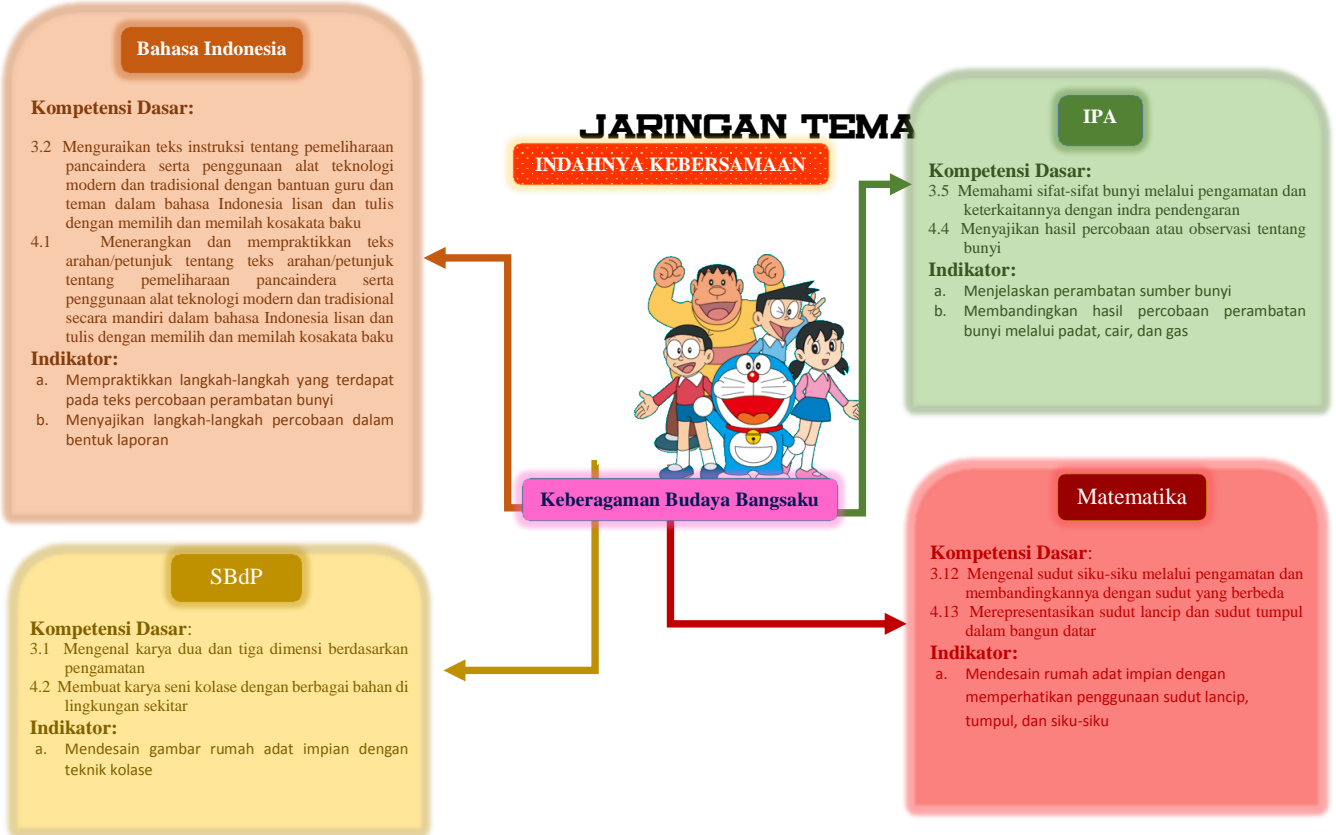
Bahasa Indonesia

Kompetensi Dasar:

3.2 Menguraikan teks instruksi tentang pemeliharaan pancaindera serta penggunaan alat teknologi modern dan tradisional dengan bantuan guru dan teman dalam bahasa Indonesia lisan dan tulis dengan memilih dan memilah kosakata baku

4.1 Menerangkan dan mempraktikkan teks arahan/petunjuk tentang teks arahan/petunjuk tentang pemeliharaan pancaindera serta penggunaan alat teknologi modern dan tradisional secara mandiri dalam bahasa Indonesia lisan dan tulis dengan memilih dan memilah kosakata baku

Indikator:

a. Mempraktikkan langkah-langkah yang terdapat pada teks percobaan perambatan bunyi

b. Menyajikan langkah-langkah percobaan dalam bentuk laporan

JARINGAN TEMA

INDAHNYA KEBERSAMAAN

IPA

Kompetensi Dasar:

3.5 Memahami sifat-sifat bunyi melalui pengamatan dan keterkaitannya dengan indra pendengaran

4.4 Menyajikan hasil percobaan atau observasi tentang bunyi

Indikator:

a. Menjelaskan perambatan sumber bunyi

b. Membandingkan hasil percobaan perambatan bunyi melalui padat, cair, dan gas

Keberagaman Budaya Bangsaku

Matematika

Kompetensi Dasar:

3.12 Mengenal sudut siku-siku melalui pengamatan dan membandingkannya dengan sudut yang berbeda

4.13 Merepresentasikan sudut lancip dan sudut tumpul dalam bangun datar

Indikator:

a. Mendesain rumah adat impian dengan memperhatikan penggunaan sudut lancip, tumpul, dan siku-siku

SBdP

Kompetensi Dasar:

3.1 Mengenal karya dua dan tiga dimensi berdasarkan pengamatan

4.2 Membuat karya seni kolase dengan berbagai bahan di lingkungan sekitar

Indikator:

a. Mendesain gambar rumah adat impian dengan teknik kolase